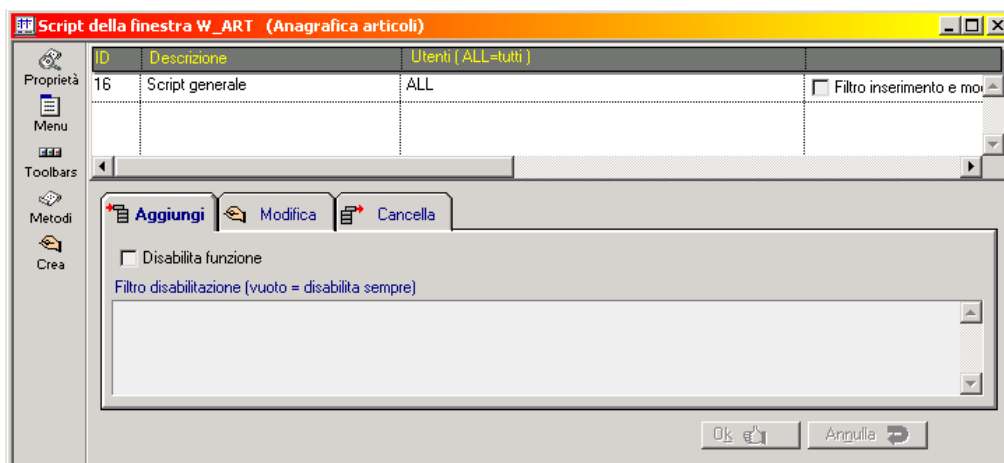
Script della finestra W_ART (Anagrafica articoli)

Proprietà
Menu
Toolbars
Metodi
Crea

| ID | Descrizione | Utenti ( ALL=tutti ) | |
|---|---|---|---|
| 16 | Script generale | ALL | Filtro inserimento e mo |

Aggiungi
Modifica
Cancella

Disabilita funzione

Filtro disabilitazione (vuoto = disabilita sempre)

Ok
Annulla